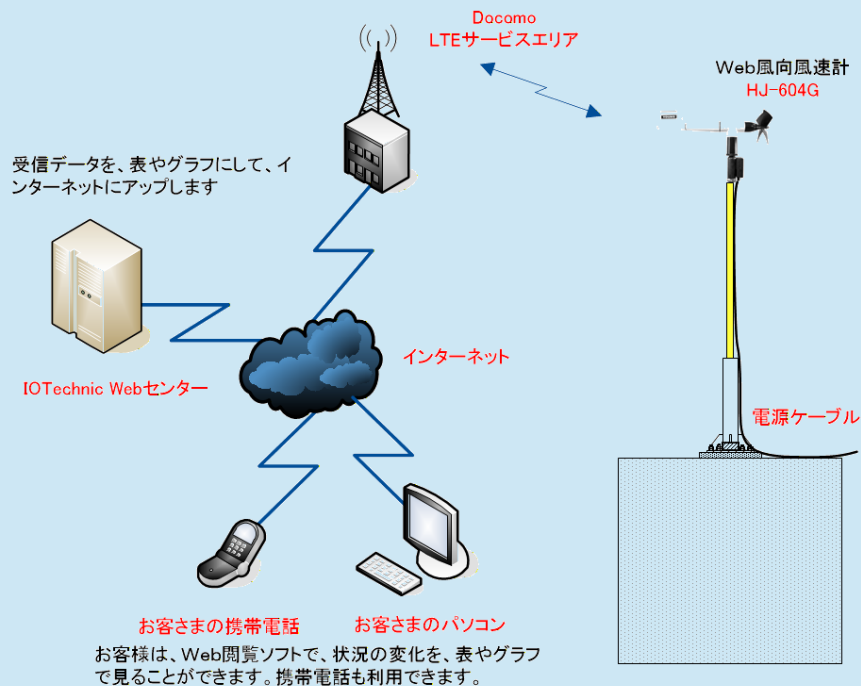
Docomo
LTEサービスエリア

Web風向風速計
HJ-604G

受信データを、表やグラフにして、インターネットにアップします

インターネット

IOTechnic Webセンター

電源ケーブル

お客さまの携帯電話

お客さまのパソコン

お客様は、Web閲覧ソフトで、状況の変化を、表やグラフで見ることができます。携帯電話も利用できます。